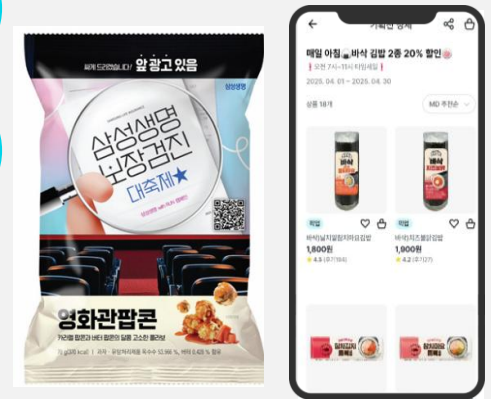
쎄게 드려요(?)입니다! 앞 광고 있음

삼성생명

삼성생명 보장검진 대축제★

영화관팝콘

기획전 상세

매일 아침 바삭 김밥 2종 20% 할인

오전 7시~11시 타임세일

2025. 04. 01 ~ 2025. 04. 30

상품 18개

MD 추천순

바삭

바삭

직발

바삭날치알참치마요김밥

1,800원

★ 4.3 (리뷰 184)

직발

바삭치즈불닭김밥

1,900원

★ 4.2 (리뷰 127)

참치김치 볶음밥

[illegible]